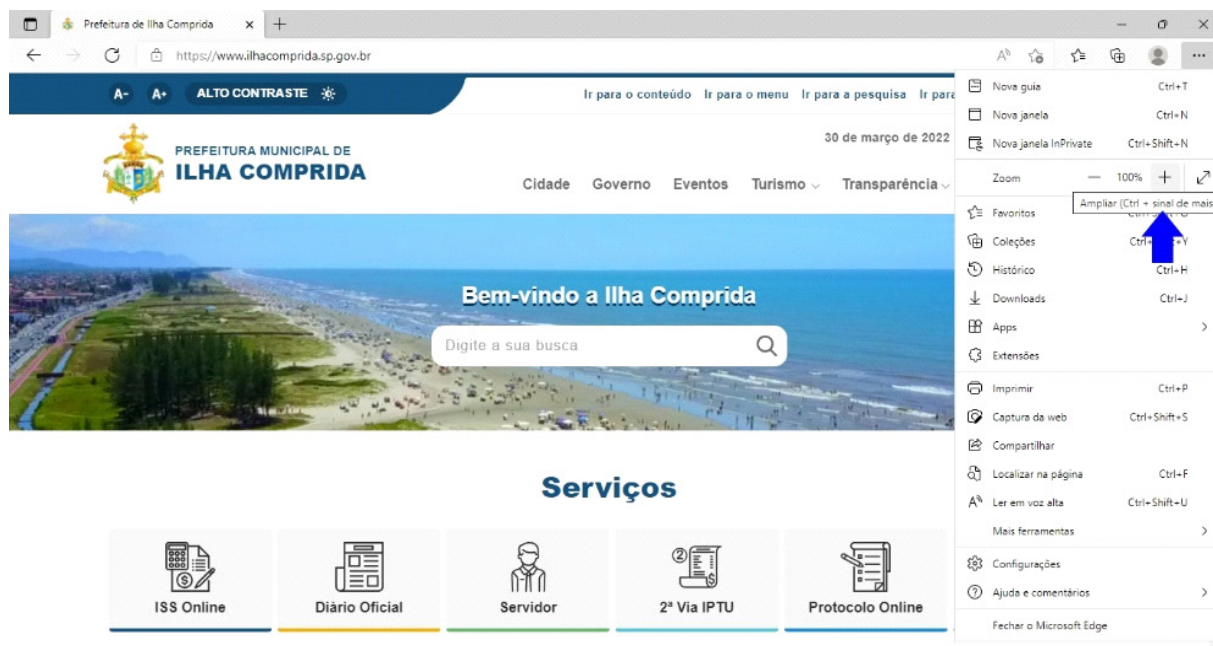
Prefeitura de Ilha Comprida

https://www.ilhacomprida.sp.gov.br

A- A+ ALTO CONTRASTE

Ir para o conteúdo Ir para o menu Ir para a pesquisa Ir para

PREFEITURA MUNICIPAL DE
ILHA COMPRIDA

30 de março de 2022

Cidade Governo Eventos Turismo Transparência

Bem-vindo a Ilha Comprida

Digite a sua busca

Serviços

ISS Online
Diário Oficial
Servidor
2ª Via IPTU
Protocolo Online

Nova guia Ctrl+T
Nova janela Ctrl+N
Nova janela InPrivate Ctrl+Shift+N
Zoom — 100% +
Ampliar (Ctrl + sinal de mais
Favoritos
Coleções Ctrl+Shift+Y
Histórico Ctrl+H
Downloads Ctrl+J
Apps
Extensões
Imprimir Ctrl+P
Captura da web Ctrl+Shift+S
Compartilhar
Localizar na página Ctrl+F
Ler em voz alta Ctrl+Shift+U
Mais ferramentas
Configurações
Ajuda e comentários
Fechar o Microsoft Edge